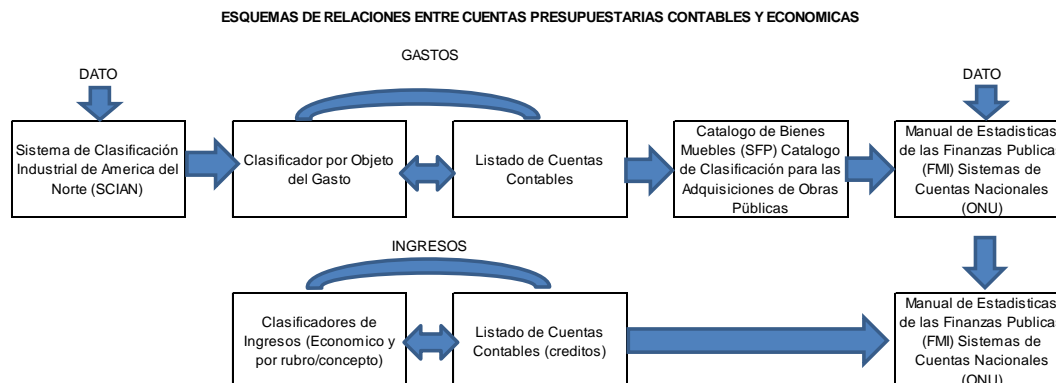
ESQUEMAS DE RELACIONES ENTRE CUENTAS PRESUPUESTARIAS CONTABLES Y ECONOMICAS

GASTOS

DATO

DATO

Sistema de Clasificación Industrial de America del Norte (SCIAN)

Clasificador por Objeto del Gasto

Listado de Cuentas Contables

Catalogo de Bienes Muebles (SFP) Catalogo de Clasificación para las Adquisiciones de Obras Públicas

Manual de Estadisticas de las Finanzas Publica (FMI) Sistemas de Cuentas Nacionales (ONU)

INGRESOS

Clasificadores de Ingresos (Economico y por rubro/concepto)

Listado de Cuentas Contables (creditos)

Manual de Estadisticas de las Finanzas Publica (FMI) Sistemas de Cuentas Nacionales (ONU)